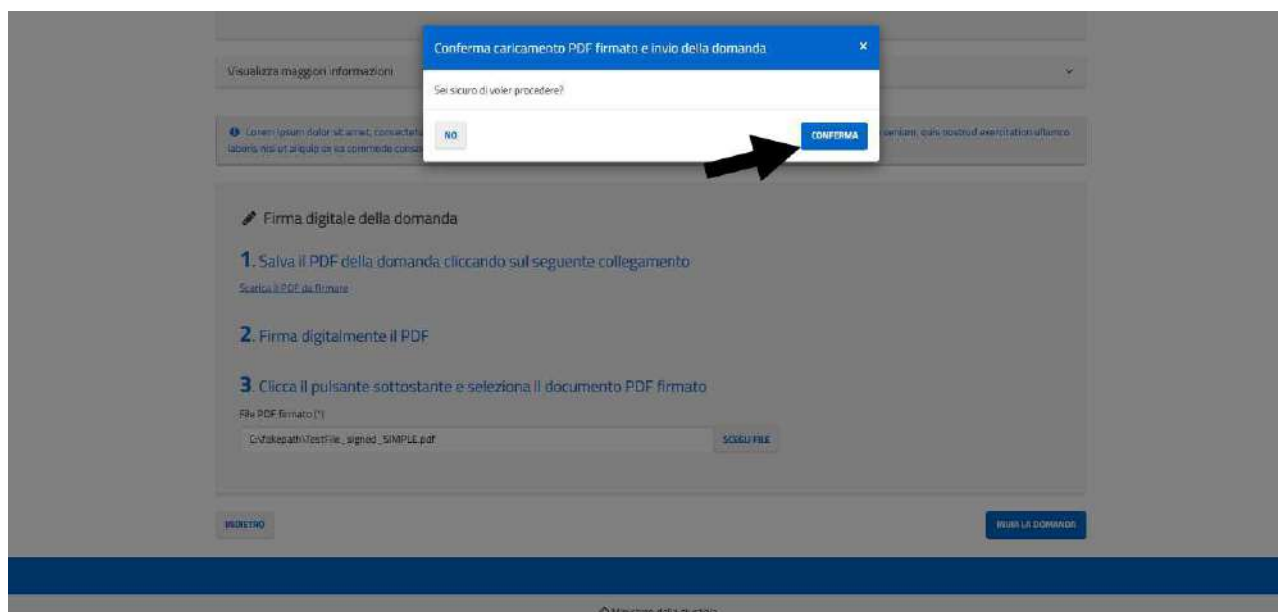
Visualizza maggiori informazioni

Lorem ipsum dolor sit amet, consectetu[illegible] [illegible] veniam, quis nostrud exercitation ullamco laboris nisi ut aliquip ex ea commodo conse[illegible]

Conferma caricamento PDF firmato e invio della domanda ×

Sei sicuro di voler procedere?

NO

CONFERMA

Firma digitale della domanda

1. Salva il PDF della domanda cliccando sul seguente collegamento

Scarica il PDF da firmare

2. Firma digitalmente il PDF

3. Clicca il pulsante sottostante e seleziona il documento PDF firmato

File PDF firmato (*)

C:\fakepath\TestFile_signed_SIMPLE.pdf

SCEGLI FILE

INDIETRO

INVIA LA DOMANDA

Ministero della Giustizia